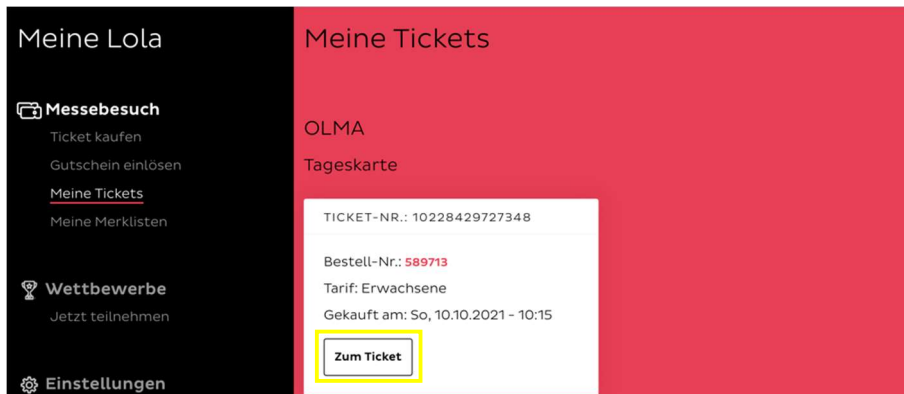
Meine Lola

Messebesuch
Ticket kaufen
Gutschein einlösen
Meine Tickets
Meine Merklisten

Wettbewerbe
Jetzt teilnehmen

Einstellungen

Meine Tickets

OLMA

Tageskarte

TICKET-NR.: 10228429727348

Bestell-Nr.: 589713
Tarif: Erwachsene
Gekauft am: So, 10.10.2021 - 10:15

Zum Ticket